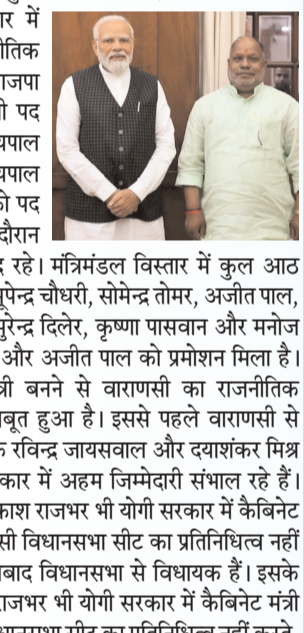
ार में
नीतिक
राजपा
ी पद
यपाल
यपाल
ो पद
दौरान
द रहे। मंत्रिमंडल विस्तार में कुल आठ
पेन्द्र चौधरी, सोमेन्द्र तोमर, अजीत पाल,
सुरेन्द्र दिलेर, कृष्णा पासवान और मनोज
और अजीत पाल को प्रमोशन मिला है।
त्री बनने से वाराणसी का राजनीतिक
बूत हुआ है। इससे पहले वाराणसी से
क रविन्द्र जायसवाल और दयाशंकर मिश्र
कार में अहम जिम्मेदारी संभाल रहे हैं।
काश राजभर भी योगी सरकार में कैबिनेट
सी विधानसभा सीट का प्रतिनिधित्व नहीं
बाद विधानसभा से विधायक हैं। इसके
राजभर भी योगी सरकार में कैबिनेट मंत्री
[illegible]